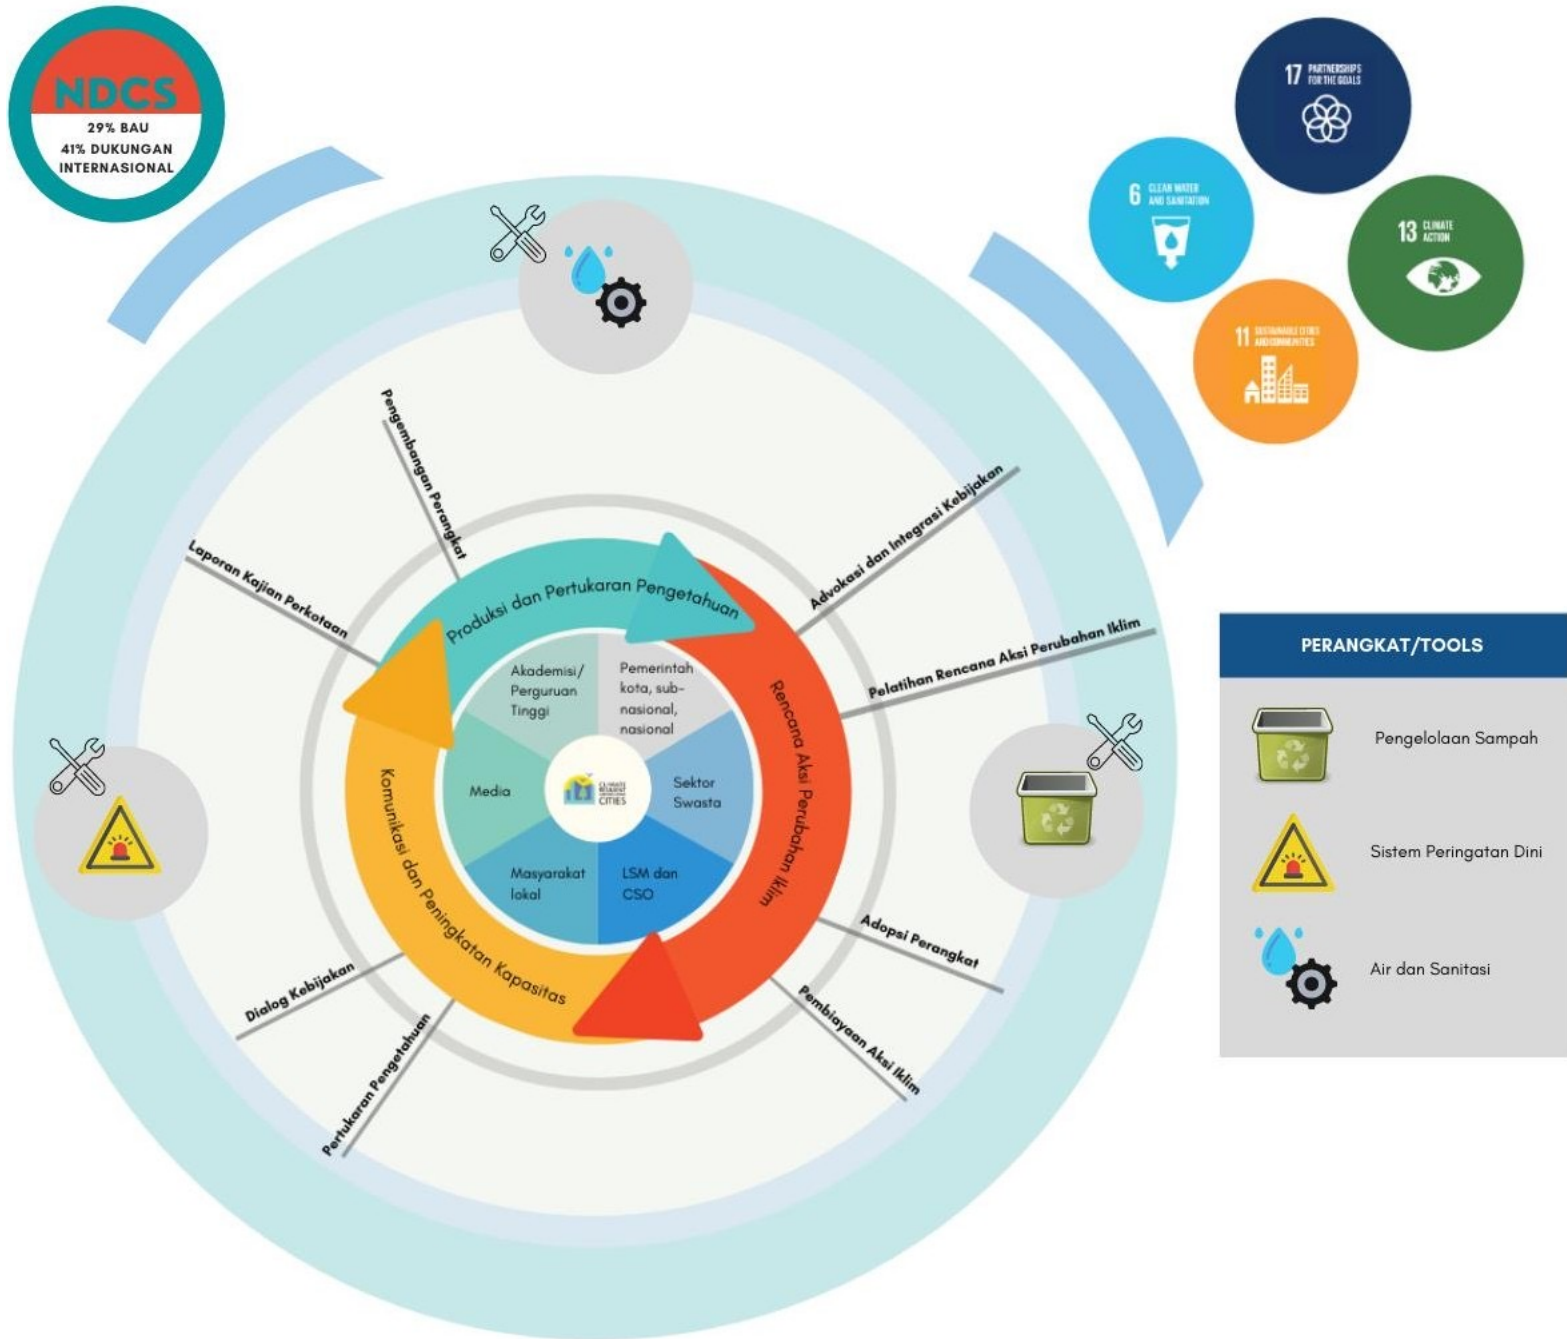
NDCS
29% BAU
41% DUKUNGAN INTERNASIONAL

17 PARTNERSHIPS FOR THE GOALS
6 CLEAN WATER AND SANITATION
13 CLIMATE ACTION
11 SUSTAINABLE CITIES AND COMMUNITIES

Pengembangan Perangkat
Laporan Kajian Perkotaan
Advokasi dan Integrasi Kebijakan
Pelatihan Rencana Aksi Perubahan Iklim
Adopsi Perangkat
Pembiayaan Aksi Iklim
Pertukaran Pengetahuan
Dialog Kebijakan

Produksi dan Pertukaran Pengetahuan
Rencana Aksi Perubahan Iklim
Komunikasi dan Peningkatan Kapasitas

Akademisi/ Perguruan Tinggi
Pemerintah kota, sub-nasional, nasional
Sektor Swasta
LSM dan CSO
Masyarakat lokal
Media
CLIMATE RESILIENT CITIES

PERANGKAT/TOOLS
Pengelolaan Sampah
Sistem Peringatan Dini
Air dan Sanitasi